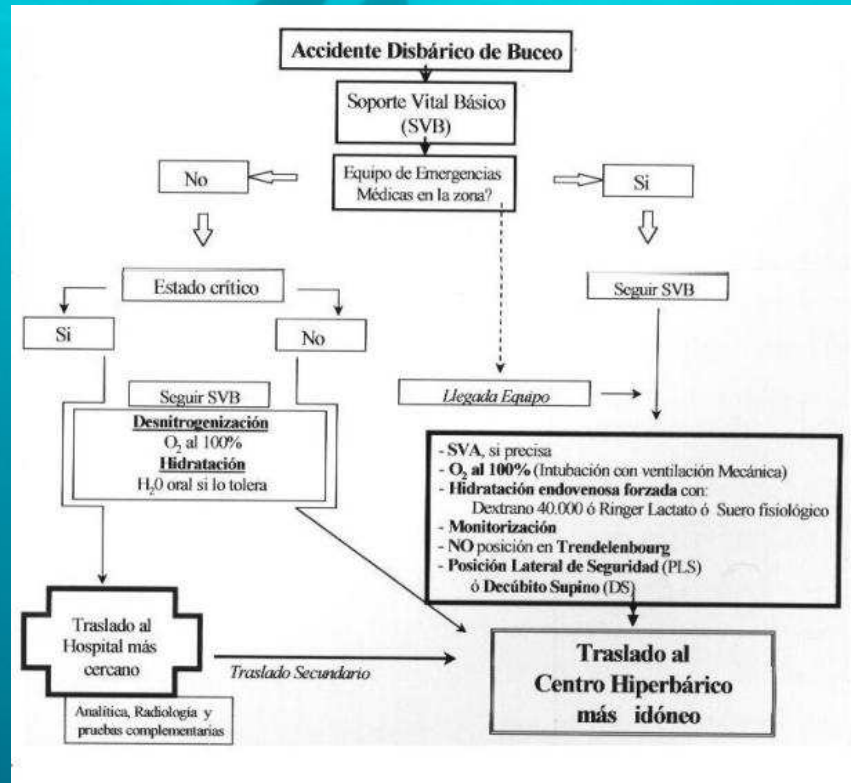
Accidente Disbárico de Buceo

Soporte Vital Básico (SVB)

Equipo de Emergencias Médicas en la zona?

No

Si

Estado crítico

Si

No

Seguir SVB

Seguir SVB

Desnitrogenización
$O_2$ al 100%
Hidratación
$H_2O$ oral si lo tolera

Llegada Equipo

- SVA, si precisa
- $O_2$ al 100% (Intubación con ventilación Mecánica)
- Hidratación endovenosa forzada con: Dextrano 40.000 ó Ringer Lactato ó Suero fisiológico
- Monitorización
- NO posición en Trendelenbourg
- Posición Lateral de Seguridad (PLS) ó Decúbito Supino (DS)

Traslado al Hospital más cercano

Analítica, Radiología y pruebas complementarias

Traslado Secundario

Traslado al Centro Hiperbárico más idóneo